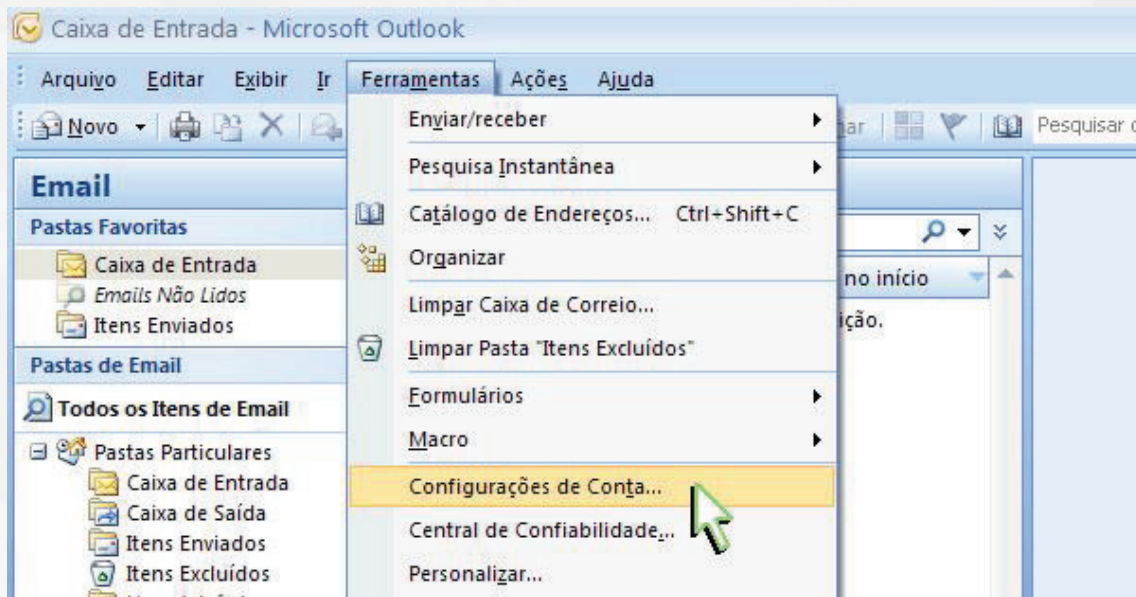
Caixa de Entrada - Microsoft Outlook

Arquivo Editar Exibir Ir Ferramentas Ações Ajuda

Novo

Enviar/receber
Pesquisa Instantânea
Catálogo de Endereços... Ctrl+Shift+C
Organizar
Limpar Caixa de Correio...
Limpar Pasta "Itens Excluídos"
Formulários
Macro
Configurações de Conta...
Central de Confiabilidade...
Personalizar...

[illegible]ar

Pesquisar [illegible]

Email
Pastas Favoritas
Caixa de Entrada
Emails Não Lidos
Itens Enviados
Pastas de Email
Todos os Itens de Email
Pastas Particulares
Caixa de Entrada
Caixa de Saída
Itens Enviados
Itens Excluídos

no início
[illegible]ição.